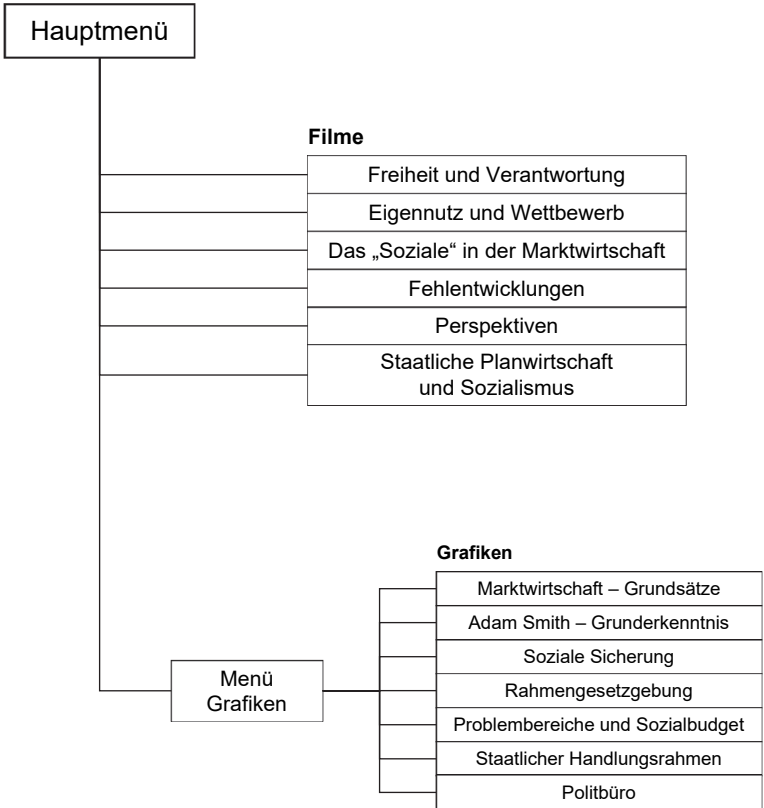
Hauptmenü

Filme

Freiheit und Verantwortung

Eigennutz und Wettbewerb

Das „Soziale“ in der Marktwirtschaft

Fehlentwicklungen

Perspektiven

Staatliche Planwirtschaft und Sozialismus

Menü Grafiken

Grafiken

Marktwirtschaft – Grundsätze

Adam Smith – Grunderkenntnis

Soziale Sicherung

Rahmengesetzgebung

Problembereiche und Sozialbudget

Staatlicher Handlungsrahmen

Politbüro